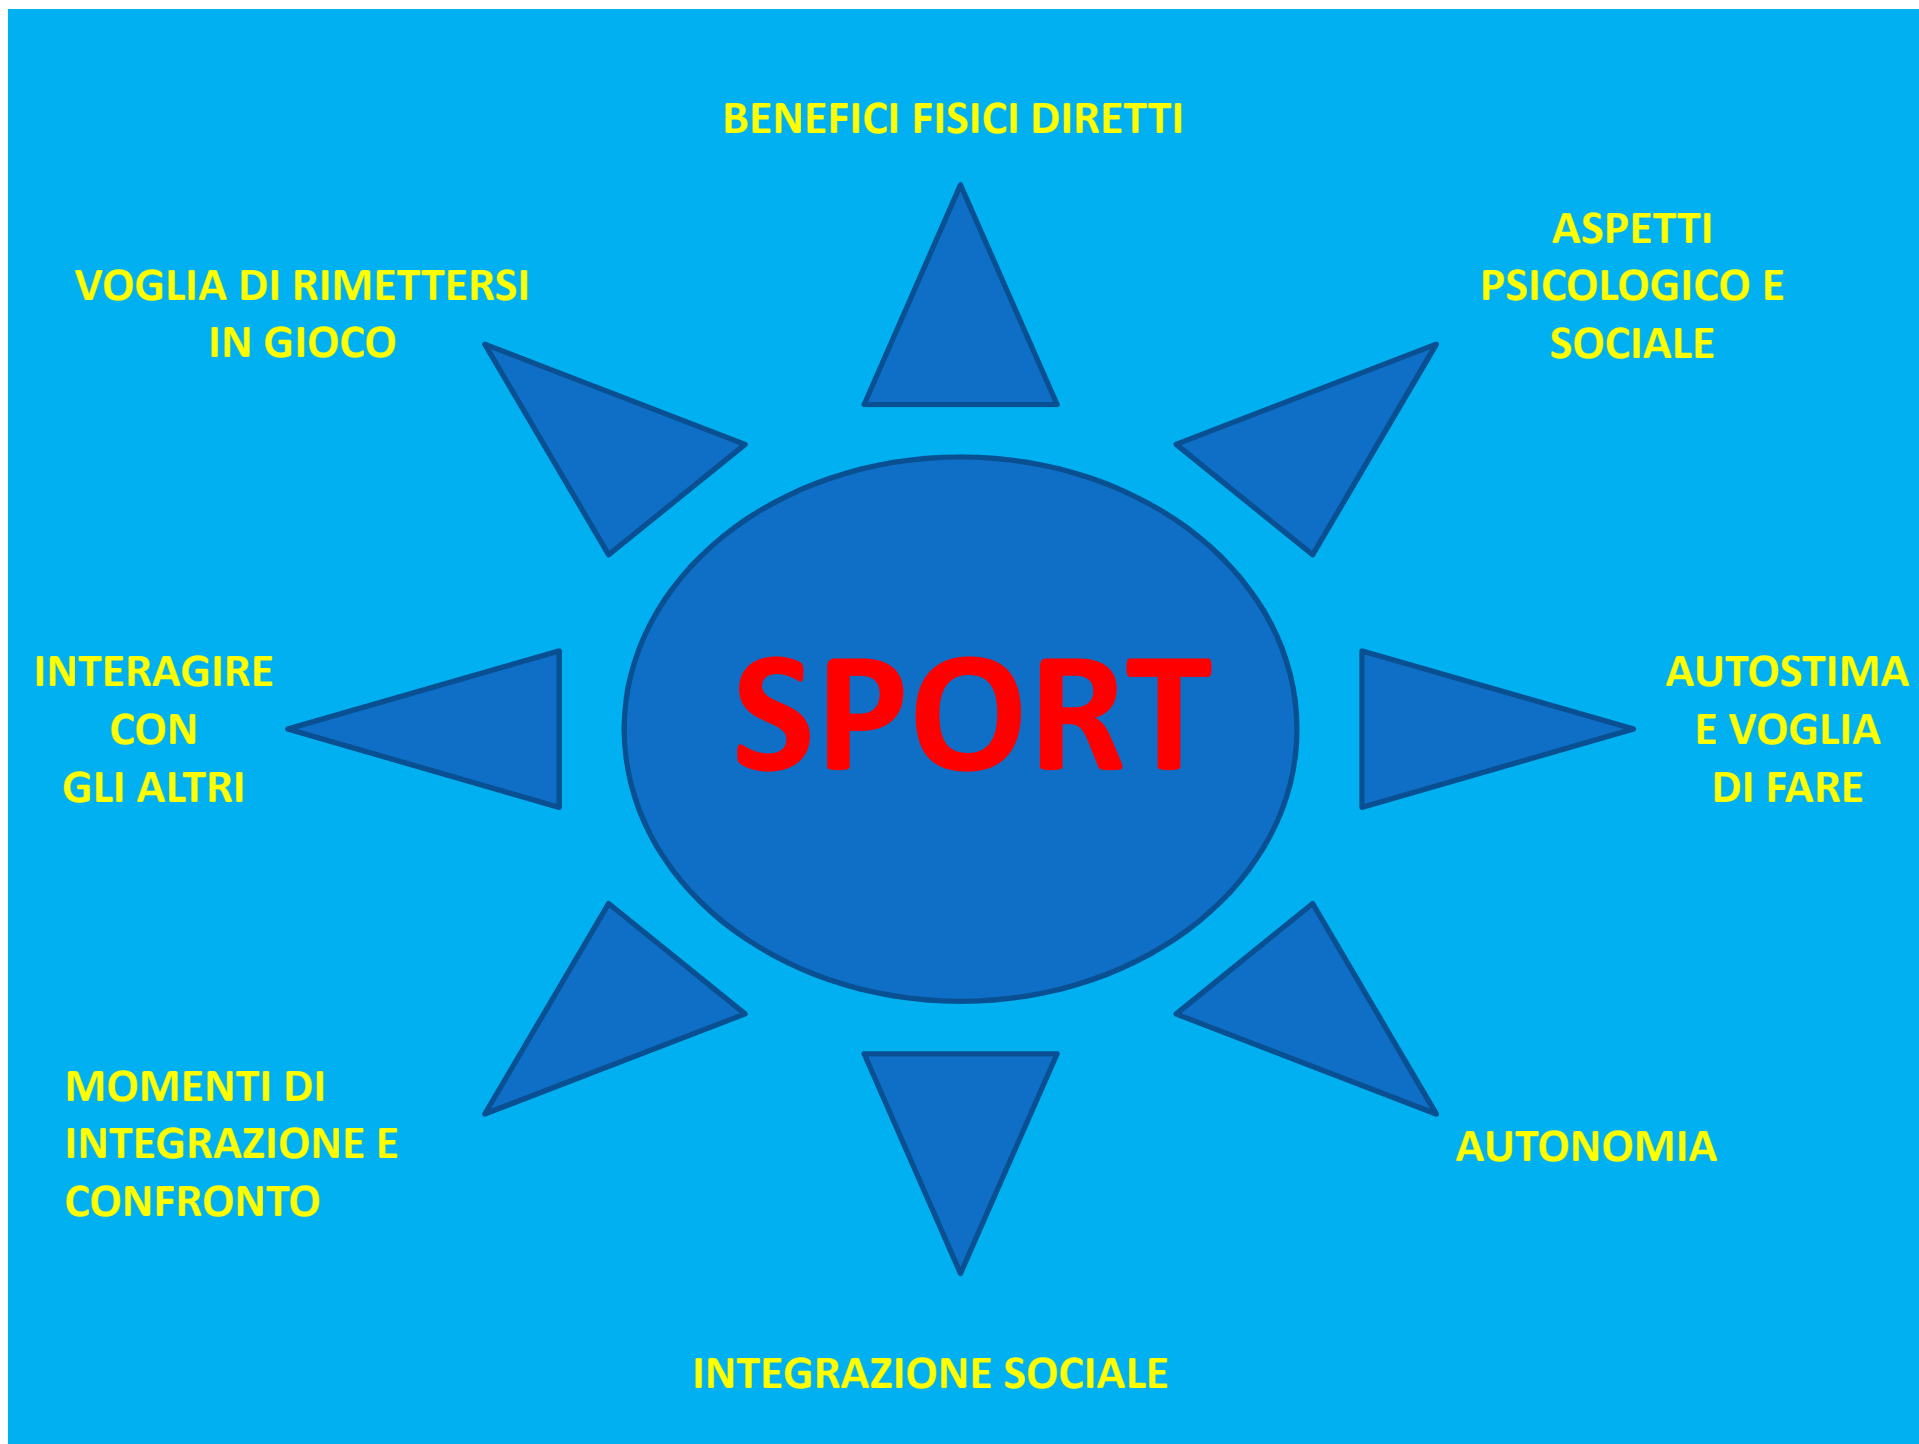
BENEFICI FISICI DIRETTI

VOGLIA DI RIMETTERSI IN GIOCO

ASPETTI PSICOLOGICO E SOCIALE

INTERAGIRE CON GLI ALTRI

SPORT

AUTOSTIMA E VOGLIA DI FARE

MOMENTI DI INTEGRAZIONE E CONFRONTO

AUTONOMIA

INTEGRAZIONE SOCIALE